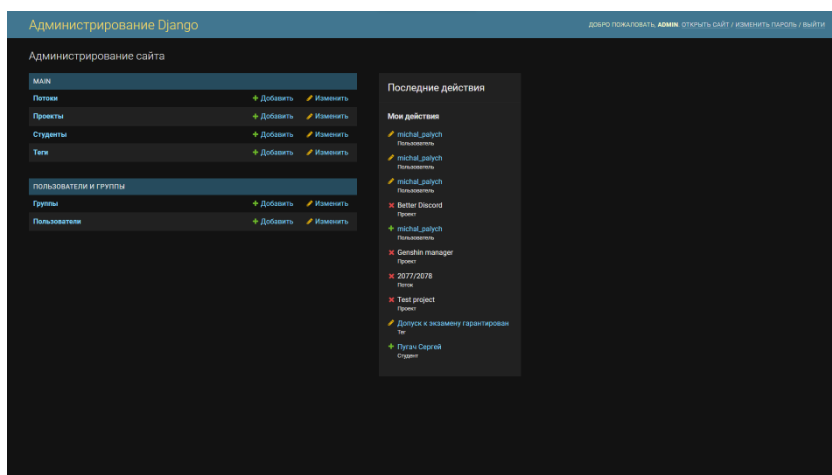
Администрирование Django

ДОБРО ПОЖАЛОВАТЬ, ADMIN. ОТКРЫТЬ САЙТ / ИЗМЕНИТЬ ПАРОЛЬ / ВЫЙТИ

Администрирование сайта

MAIN

| | | |
|---|---|---|
| Потоки | Добавить | Изменить |
| Проекты | Добавить | Изменить |
| Студенты | Добавить | Изменить |
| Теги | Добавить | Изменить |

ПОЛЬЗОВАТЕЛИ И ГРУППЫ

| | | |
|---|---|---|
| Группы | Добавить | Изменить |
| Пользователи | Добавить | Изменить |

Последние действия

Мои действия

michal_palych
Пользователь

michal_palych
Пользователь

michal_palych
Пользователь

Better Discord
Проект

michal_palych
Пользователь

Genshin manager
Проект

2077/2078
Поток

Test project
Проект

Допуск к экзамену гарантирован
Тег

Пугач Сергей
Студент